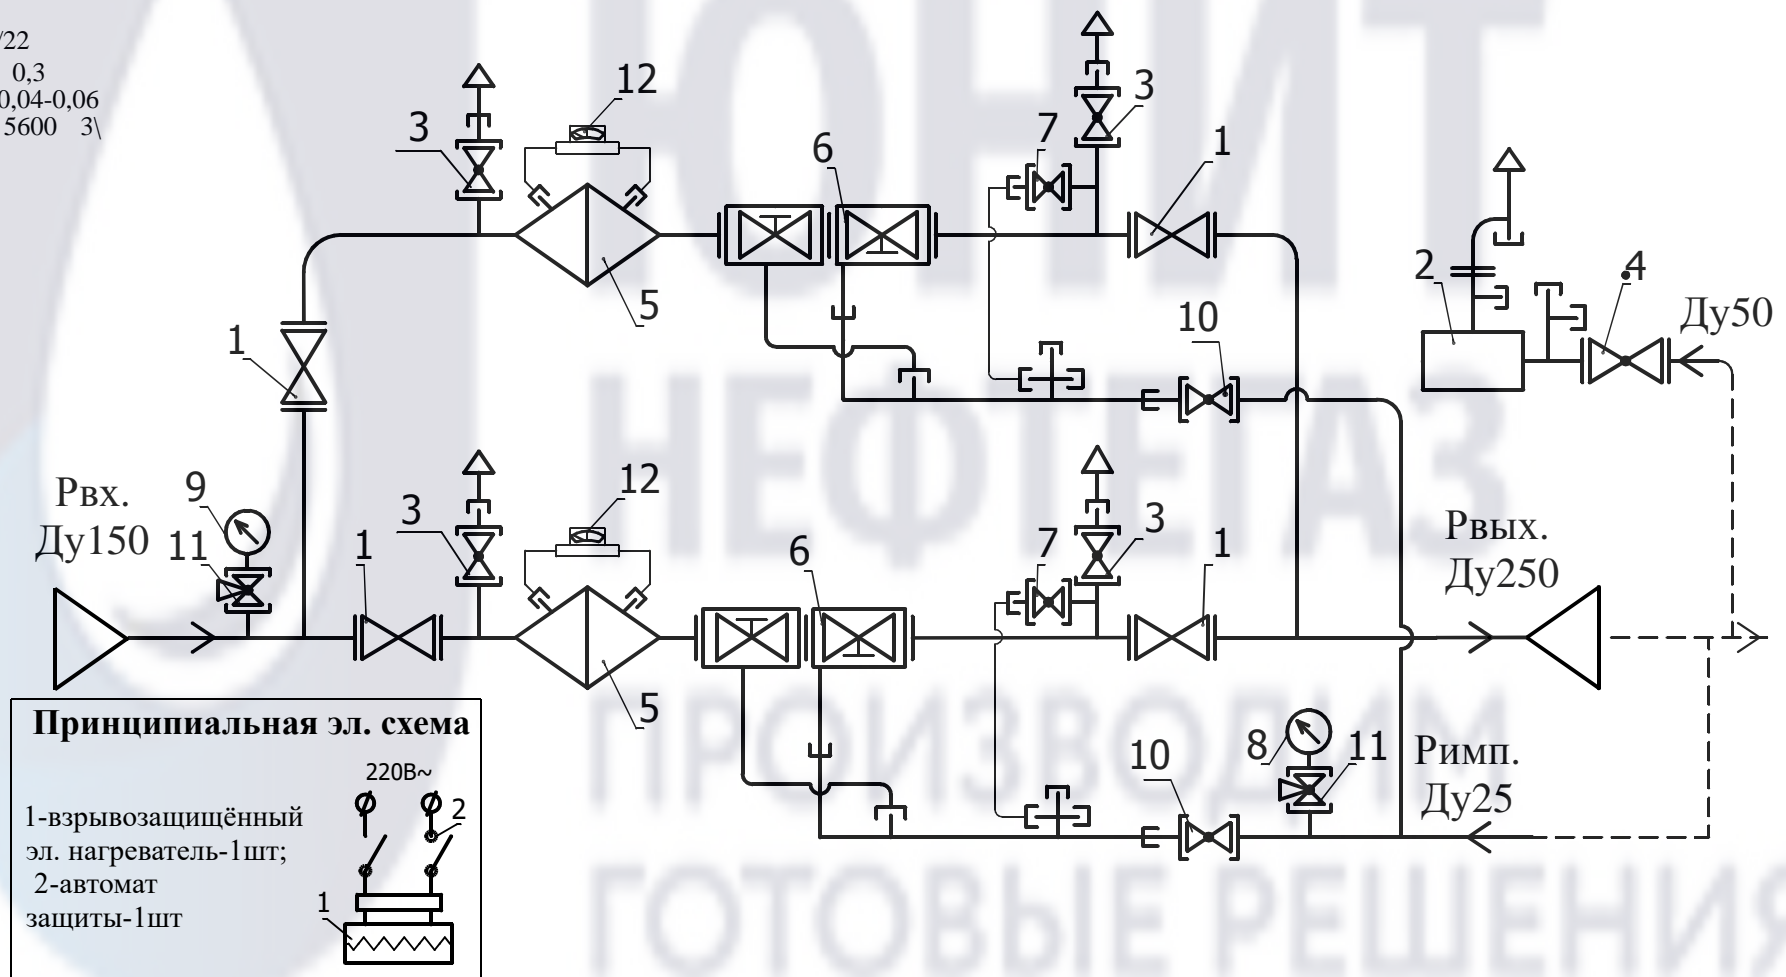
/22
0,3
0,04-0,06
5600 3\

ЮНИТ
НЕФТЕГАЗ
ПРОИЗВОДИМ
ГОТОВЫЕ РЕШЕНИЯ

12
3
6
7
3
1
1
5
2
4
Ду50
10
Рвх.
Ду150
9
11
1
3
12
6
7
3
1
Рвых.
Ду250
5
10
8
11
Римп.
Ду25

Принципиальная эл. схема
220В~
1-взрывозащищённый эл. нагреватель-1шт;
2-автомат защиты-1шт
2
1